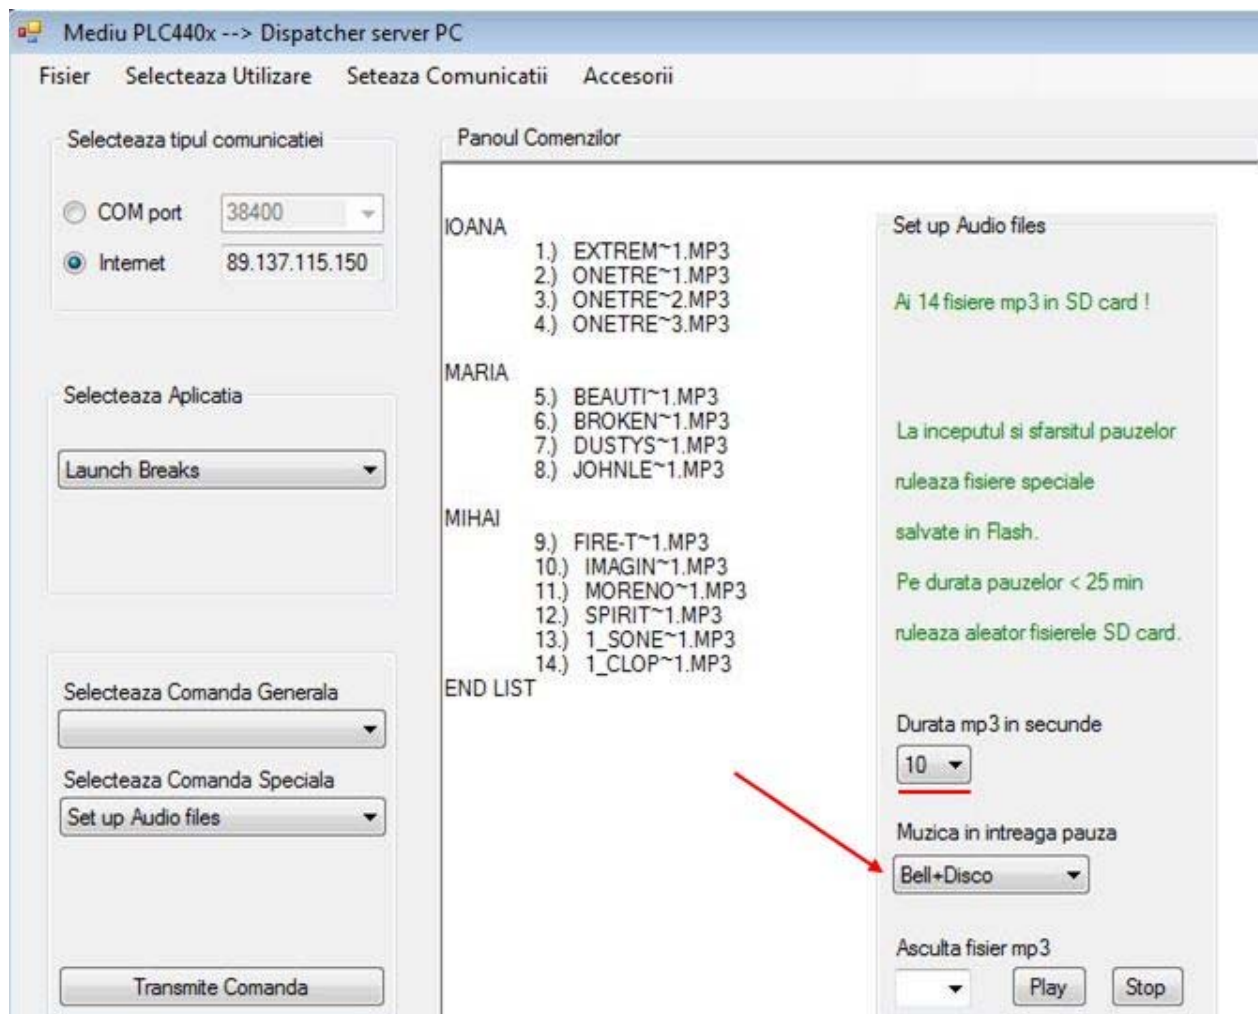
Mediu PLC440x --> Dispatcher server PC

Fisier Selecteaza Utilizare Seteaza Comunicatii Accesorii

Selecteaza tipul comunicatiei

COM port 38400

Internet 89.137.115.150

Selecteaza Aplicatia

Launch Breaks

Selecteaza Comanda Generala

Selecteaza Comanda Speciala

Set up Audio files

Transmite Comanda

Panoul Comenzilor

IOANA
1.) EXTREM~1.MP3
2.) ONETRE~1.MP3
3.) ONETRE~2.MP3
4.) ONETRE~3.MP3

MARIA
5.) BEAUTI~1.MP3
6.) BROKEN~1.MP3
7.) DUSTYS~1.MP3
8.) JOHNLE~1.MP3

MIHAI
9.) FIRE-T~1.MP3
10.) IMAGIN~1.MP3
11.) MORENO~1.MP3
12.) SPIRIT~1.MP3
13.) 1_SONE~1.MP3
14.) 1_CLOP~1.MP3
END LIST

Set up Audio files

Ai 14 fisiere mp3 in SD card !

La inceputul si sfarsitul pauzelor

ruleaza fisiere speciale

salvate in Flash.

Pe durata pauzelor < 25 min

ruleaza aleator fisierele SD card.

Durata mp3 in secunde

10

Muzica in intreaga pauza

Bell+Disco

Asculta fisier mp3

Play Stop